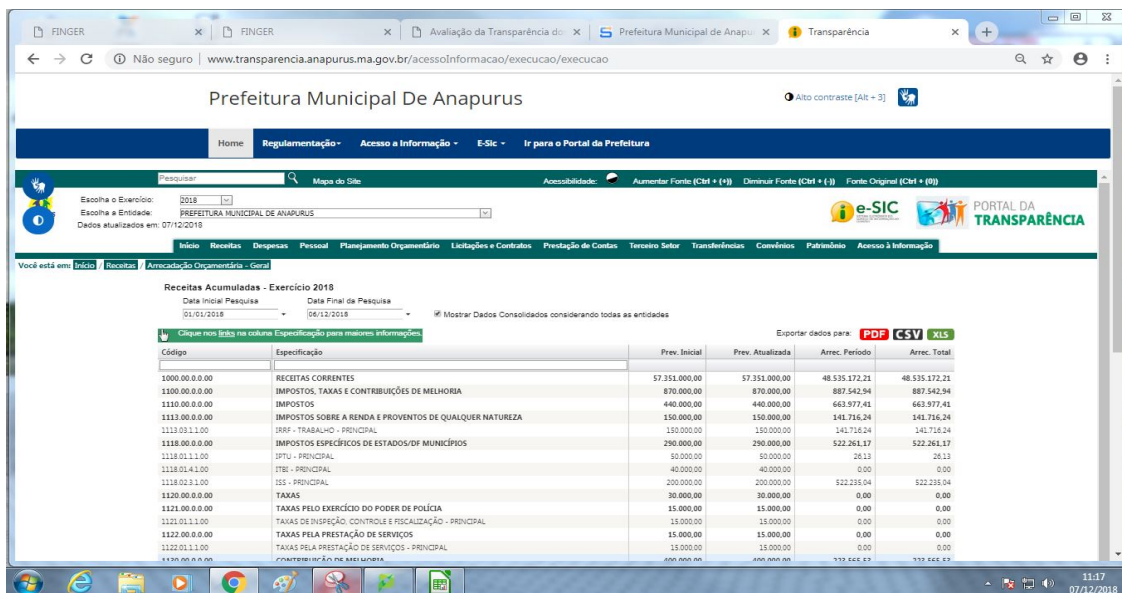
FINGER × | FINGER × | Avaliação da Transparência do × | Prefeitura Municipal de Anapur × | Transparência ×

Não seguro | www.transparencia.anapurus.ma.gov.br/acessoInformacao/execucao/execucao

Prefeitura Municipal De Anapurus

Alto contraste [Alt + 3]

Home | Regulamentação | Acesso a Informação | E-Sic | Ir para o Portal da Prefeitura

Pesquisar | Mapa do Site | Acessibilidade: | Aumentar Fonte (Ctrl + (+)) | Diminuir Fonte (Ctrl + (-)) | Fonte Original (Ctrl + (0))

Escolha o Exercício: 2018
Escolha a Entidade: PREFEITURA MUNICIPAL DE ANAPURUS
Dados atualizados em: 07/12/2018

e-SIC | PORTAL DA TRANSPARÊNCIA

Início | Receitas | Despesas | Pessoal | Planejamento Orçamentário | Licitações e Contratos | Prestação de Contas | Terceiro Setor | Transferências | Convênios | Patrimônio | Acesso à Informação

Você está em: Início / Receitas / Arrecadação Orçamentária - Geral

Receitas Acumuladas - Exercício 2018
Data Inicial Pesquisa: 01/01/2018 | Data Final da Pesquisa: 06/12/2018 | Mostrar Dados Consolidados considerando todas as entidades

Clique nos links na coluna Especificação para maiores informações.

Exportar dados para: PDF CSV XLS

| Código | Especificação | Prev. Inicial | Prev. Atualizada | Arrec. Período | Arrec. Total |
|---|---|---|---|---|---|
| 1000.00.0.0.00 | RECEITAS CORRENTES | 57.351.000,00 | 57.351.000,00 | 48.535.172,21 | 48.535.172,21 |
| 1100.00.0.0.00 | IMPOSTOS, TAXAS E CONTRIBUIÇÕES DE MELHORIA | 870.000,00 | 870.000,00 | 887.542,94 | 887.542,94 |
| 1110.00.0.0.00 | IMPOSTOS | 440.000,00 | 440.000,00 | 663.977,41 | 663.977,41 |
| 1113.00.0.0.00 | IMPOSTOS SOBRE A RENDA E PROVENTOS DE QUALQUER NATUREZA | 150.000,00 | 150.000,00 | 141.716,24 | 141.716,24 |
| 1113.03.1.1.00 | IRRF - TRABALHO - PRINCIPAL | 150.000,00 | 150.000,00 | 141.716,24 | 141.716,24 |
| 1118.00.0.0.00 | IMPOSTOS ESPECÍFICOS DE ESTADOS/DF MUNICÍPIOS | 290.000,00 | 290.000,00 | 522.261,17 | 522.261,17 |
| 1118.01.1.1.00 | IPTU - PRINCIPAL | 50.000,00 | 50.000,00 | 26,13 | 26,13 |
| 1118.01.4.1.00 | ITBI - PRINCIPAL | 40.000,00 | 40.000,00 | 0,00 | 0,00 |
| 1118.02.3.1.00 | ISS - PRINCIPAL | 200.000,00 | 200.000,00 | 522.235,04 | 522.235,04 |
| 1120.00.0.0.00 | TAXAS | 30.000,00 | 30.000,00 | 0,00 | 0,00 |
| 1121.00.0.0.00 | TAXAS PELO EXERCÍCIO DO PODER DE POLÍCIA | 15.000,00 | 15.000,00 | 0,00 | 0,00 |
| 1121.01.1.1.00 | TAXAS DE INSPEÇÃO, CONTROLE E FISCALIZAÇÃO - PRINCIPAL | 15.000,00 | 15.000,00 | 0,00 | 0,00 |
| 1122.00.0.0.00 | TAXAS PELA PRESTAÇÃO DE SERVIÇOS | 15.000,00 | 15.000,00 | 0,00 | 0,00 |
| 1122.01.1.1.00 | TAXAS PELA PRESTAÇÃO DE SERVIÇOS - PRINCIPAL | 15.000,00 | 15.000,00 | 0,00 | 0,00 |
| 1130.00.0.0.00 | CONTRIBUIÇÃO DE MELHORIA | 400.000,00 | 400.000,00 | 223.565,53 | 223.565,53 |

11:17
07/12/2018